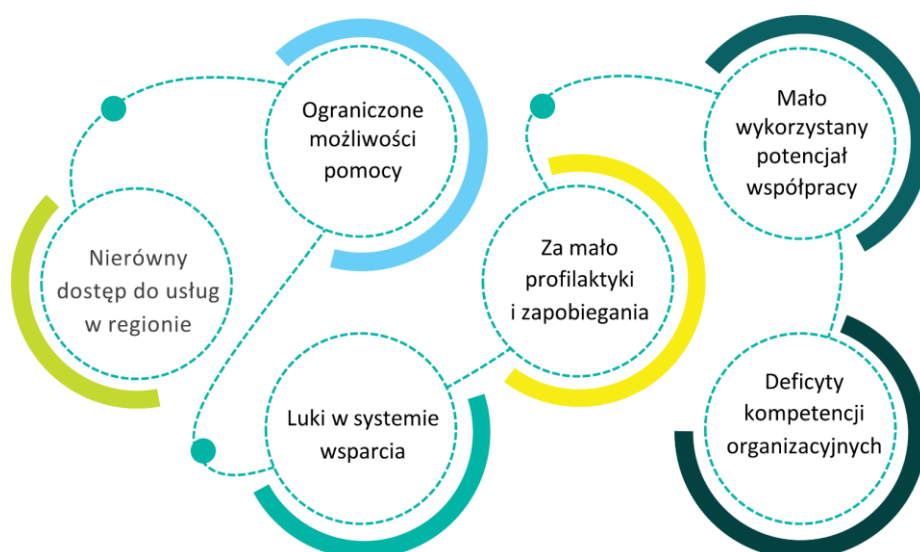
Ograniczone możliwości pomocy

Mało wykorzystany potencjał współpracy

Nierówny dostęp do usług w regionie

Za mało profilaktyki i zapobiegania

Luki w systemie wsparcia

Deficyty kompetencji organizacyjnych